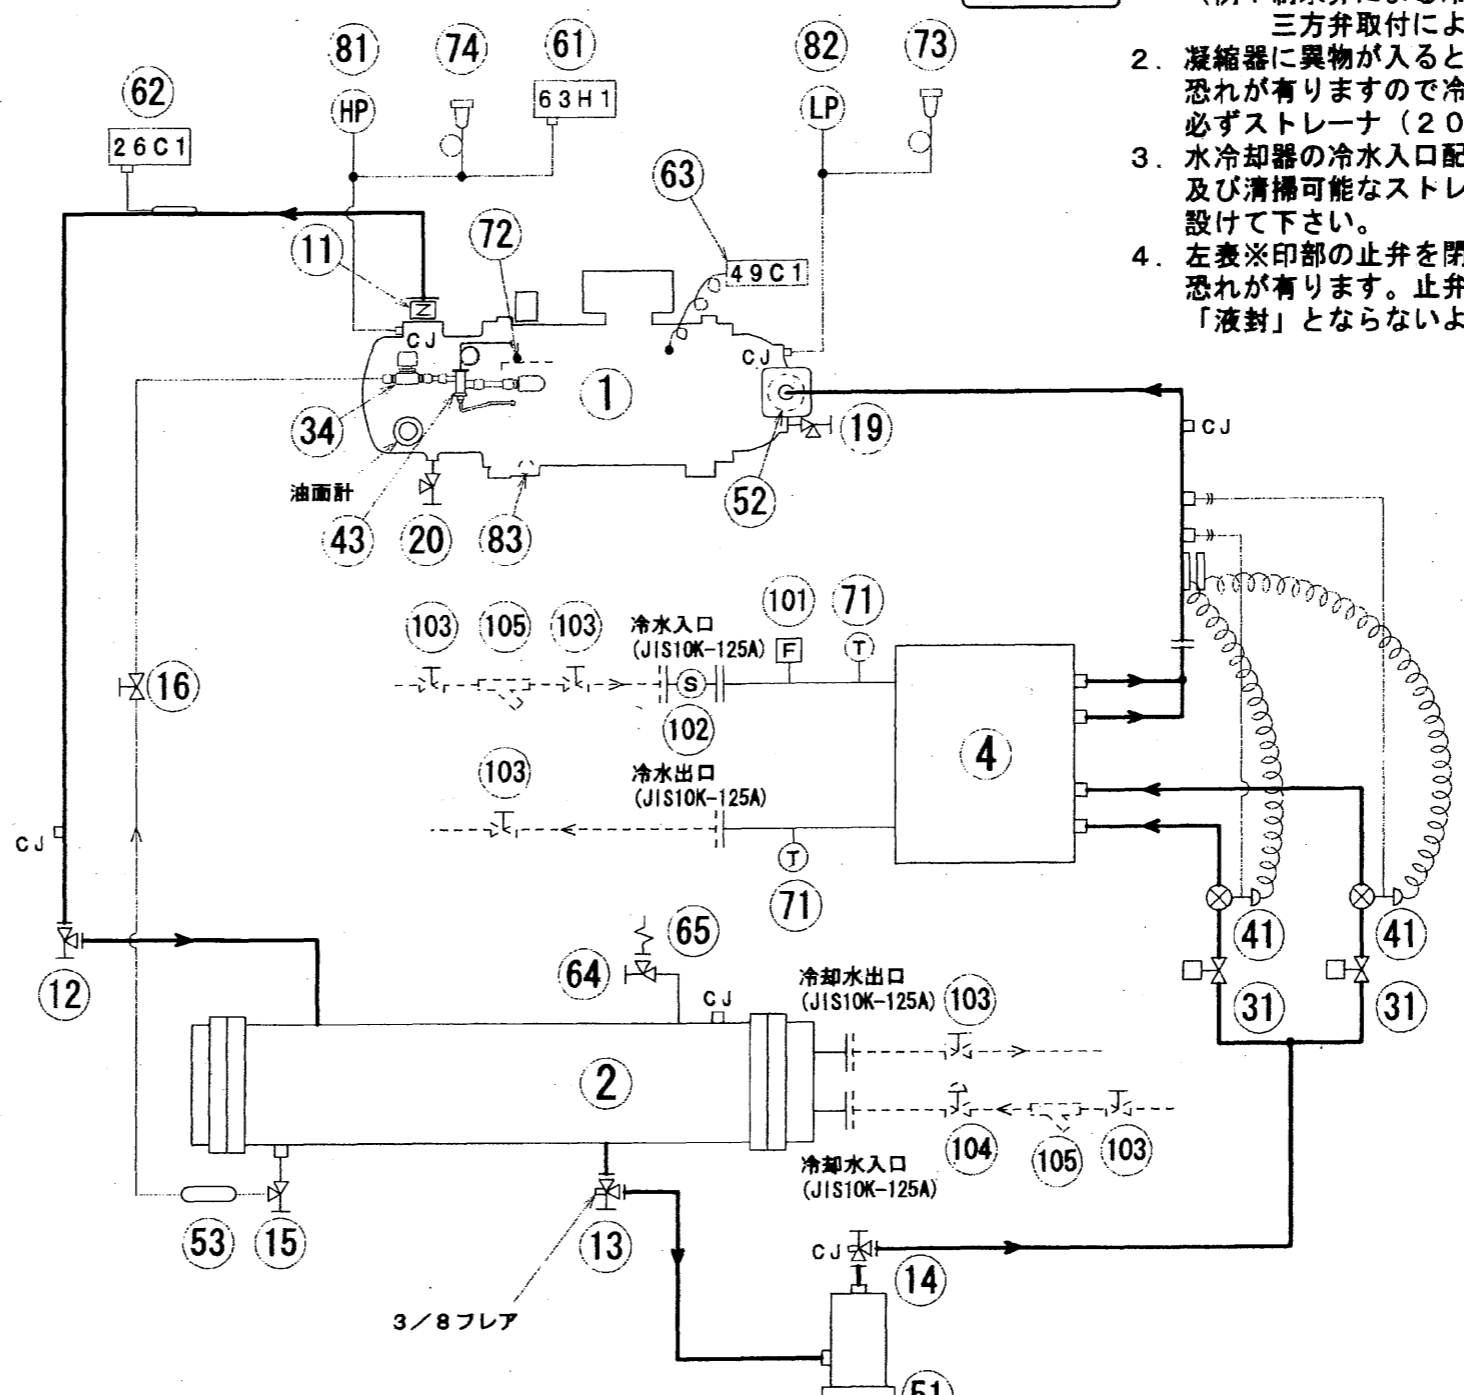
三方弁取付によ
2. 凝縮器に異物が入ると
恐れが有りますので冷
必ずストレーナ（20
3. 水冷却器の冷水入口配
及び清掃可能なストレ
設けて下さい。
4. 左表※印部の止弁を閉
恐れが有ります。止弁
「液封」とならないよ

81 74 61 82 73
62
HP 63H1 LP
26C1
63
11 72
49C1
Z
CJ
CJ
1
34 19
CJ
油面計 52
43 20 83

101 71
103 105 103 冷水入口
(JIS10K-125A) F T
S
16 102 4
103 冷水出口
(JIS10K-125A)
CJ T
71
65
41 41
12 64
CJ 31 31
冷却水出口
(JIS10K-125A) 103
2
104 105 103
冷却水入口
(JIS10K-125A)
53 15 13
CJ
14
3／8フレア
51